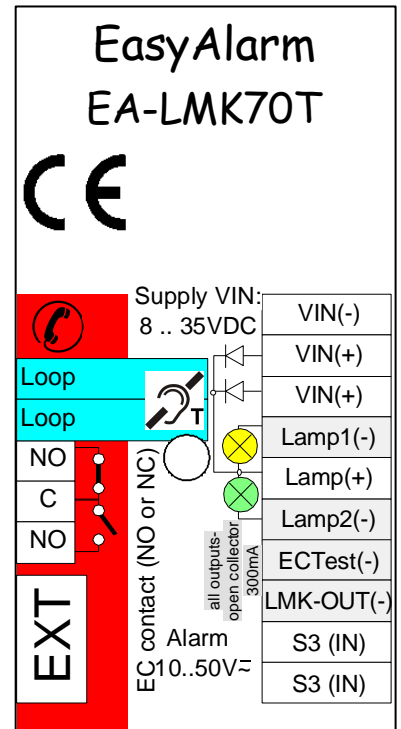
EasyAlarm
EA-LMK70T

CE

Supply VIN:
8 .. 35VDC

| VIN(-) |
|---|
| VIN(+) |
| VIN(+) |
| Lamp1(-) |
| Lamp(+) |
| Lamp2(-) |
| ECTest(-) |
| LMK-OUT(-) |
| S3 (IN) |
| S3 (IN) |

Loop
Loop
T
NO
C
NO
EXT
EC contact (NO or NC)
all outputs-open collector 300mA
Alarm
10..50V≂